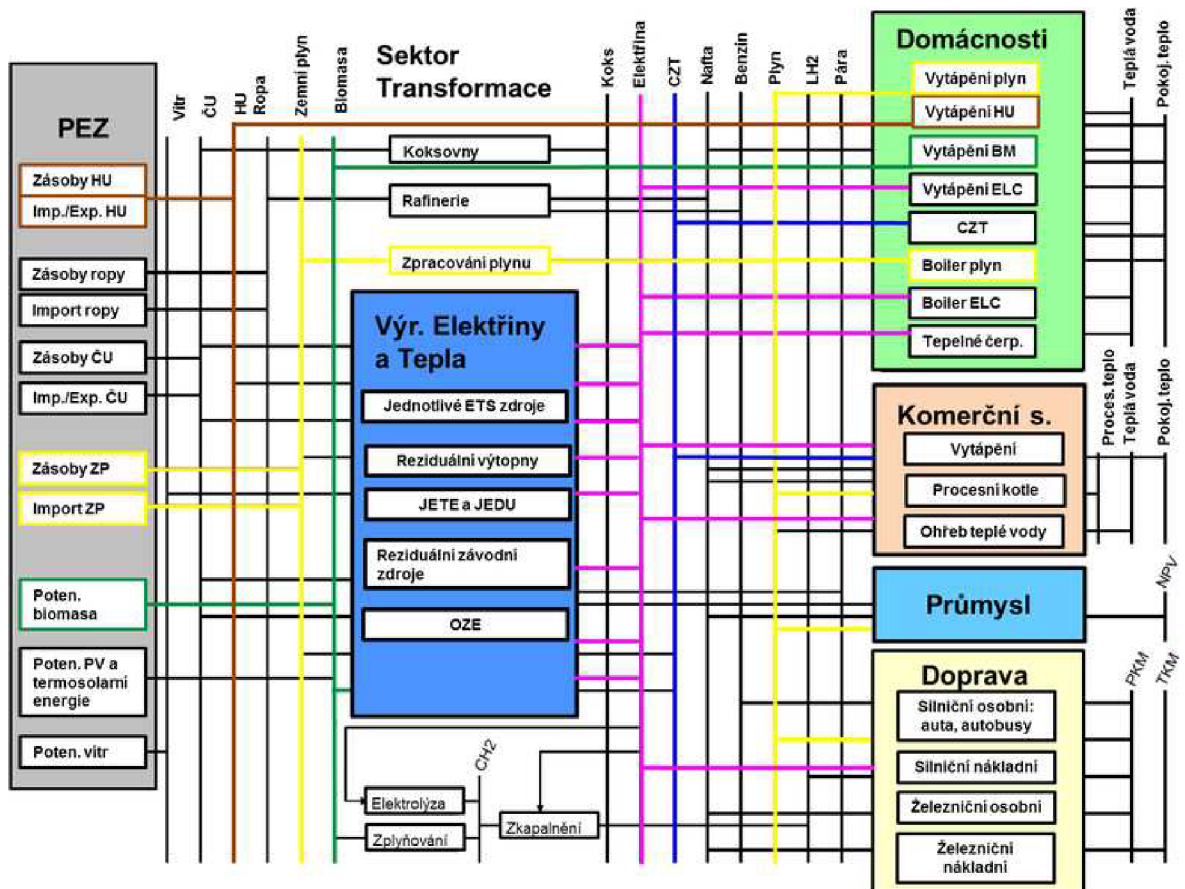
PEZ

Zásoby HU
Imp./Exp. HU
Zásoby ropy
Import ropy
Zásoby ČU
Imp./Exp. ČU
Zásoby ZP
Import ZP
Poten. biomasa
Poten. PV a termosolarní energie
Poten. vítr

Vítr
ČU
HU
Ropa
Zemní plyn
Biomasa

Sektor Transformace

Koksovny
Rafinerie
Zpracování plynu

Výr. Elektřiny a Tepla
Jednotlivé ETS zdroje
Reziduální výtopny
JETE a JEDU
Reziduální závodní zdroje
OZE

Elektrolýza
Zplyňování
Zkapalnění
CH2

Koks
Elektřina
CZT
Nafta
Benzin
Plyn
LH2
Pára

Domácnosti
Vytápění plyn
Vytápění HU
Vytápění BM
Vytápění ELC
CZT
Boiler plyn
Boiler ELC
Tepelné čerp.

Teplá voda
Pokoj. teplo

Komerční s.
Vytápění
Procesní kotle
Ohřeb teplé vody

Proces. teplo
Teplá voda
Pokoj. teplo

Průmysl
NPV

Doprava
Silniční osobní: auta, autobusy
Silniční nákladní
Železniční osobní
Železniční nákladní

PKM
TKM